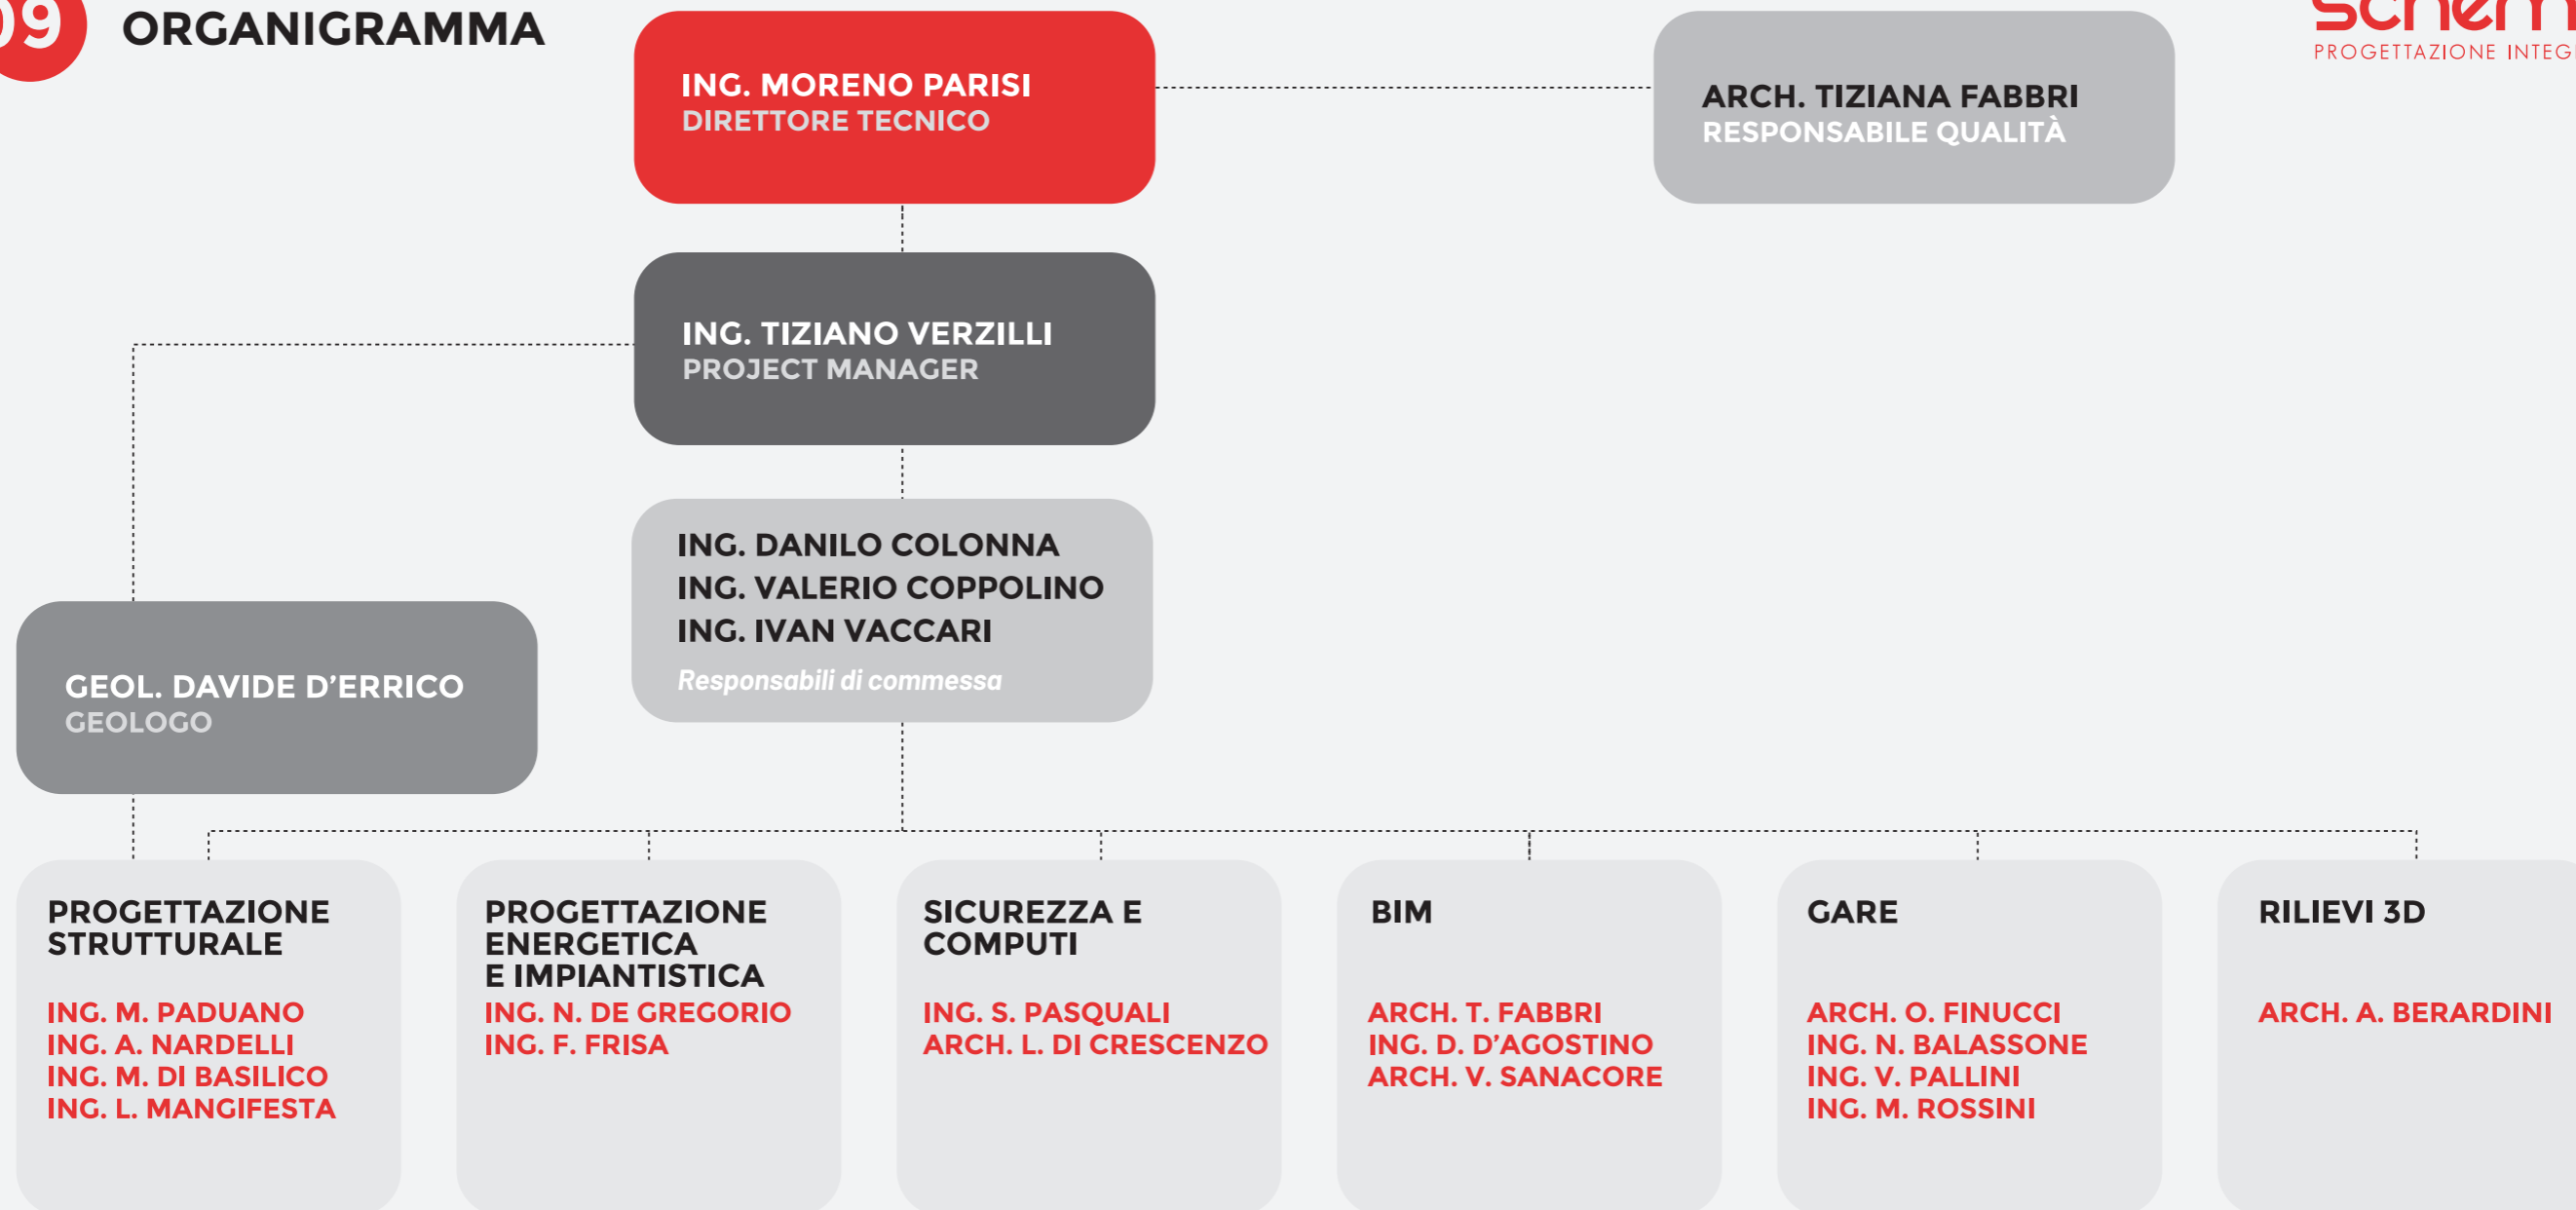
09 ORGANIGRAMMA

ING. MORENO PARISI
DIRETTORE TECNICO

ARCH. TIZIANA FABBRI
RESPONSABILE QUALITÀ

schem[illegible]
PROGETTAZIONE INTEG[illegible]

ING. TIZIANO VERZILLI
PROJECT MANAGER

ING. DANILO COLONNA
ING. VALERIO COPPOLINO
ING. IVAN VACCARI
Responsabili di commessa

GEOL. DAVIDE D'ERRICO
GEOLOGO

PROGETTAZIONE STRUTTURALE
ING. M. PADUANO
ING. A. NARDELLI
ING. M. DI BASILICO
ING. L. MANGIFESTA

PROGETTAZIONE ENERGETICA E IMPIANTISTICA
ING. N. DE GREGORIO
ING. F. FRISA

SICUREZZA E COMPUTI
ING. S. PASQUALI
ARCH. L. DI CRESCENZO

BIM
ARCH. T. FABBRI
ING. D. D'AGOSTINO
ARCH. V. SANACORE

GARE
ARCH. O. FINUCCI
ING. N. BALASSONE
ING. V. PALLINI
ING. M. ROSSINI

RILIEVI 3D
ARCH. A. BERARDINI